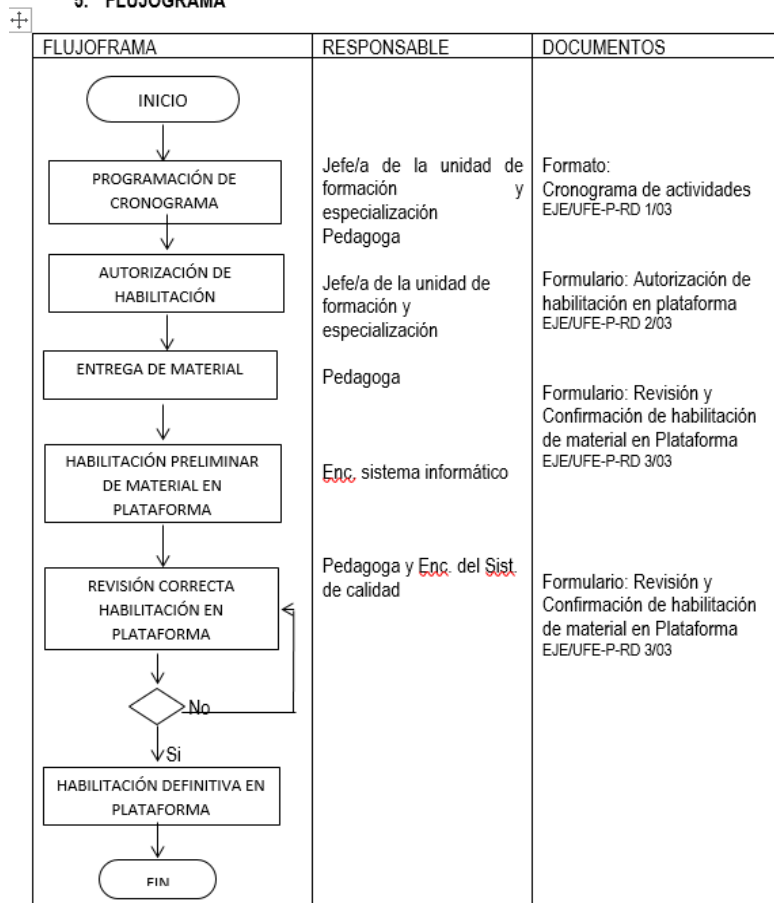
9. FLUJOGRAMA

| FLUJOFRAMA | RESPONSABLE | DOCUMENTOS |
|---|---|---|
| INICIO | | |
| PROGRAMACIÓN DE CRONOGRAMA | Jefe/a de la unidad de formación y especialización Pedagoga | Formato: Cronograma de actividades EJE/UFE-P-RD 1/03 |
| AUTORIZACIÓN DE HABILITACIÓN | Jefe/a de la unidad de formación y especialización | Formulario: Autorización de habilitación en plataforma EJE/UFE-P-RD 2/03 |
| ENTREGA DE MATERIAL | Pedagoga | Formulario: Revisión y Confirmación de habilitación de material en Plataforma EJE/UFE-P-RD 3/03 |
| HABILITACIÓN PRELIMINAR DE MATERIAL EN PLATAFORMA | Enc. sistema informático | |
| REVISIÓN CORRECTA HABILITACIÓN EN PLATAFORMA | Pedagoga y Enc. del Sist. de calidad | Formulario: Revisión y Confirmación de habilitación de material en Plataforma EJE/UFE-P-RD 3/03 |
| No / Si | | |
| HABILITACIÓN DEFINITIVA EN PLATAFORMA | | |
| FIN | | |